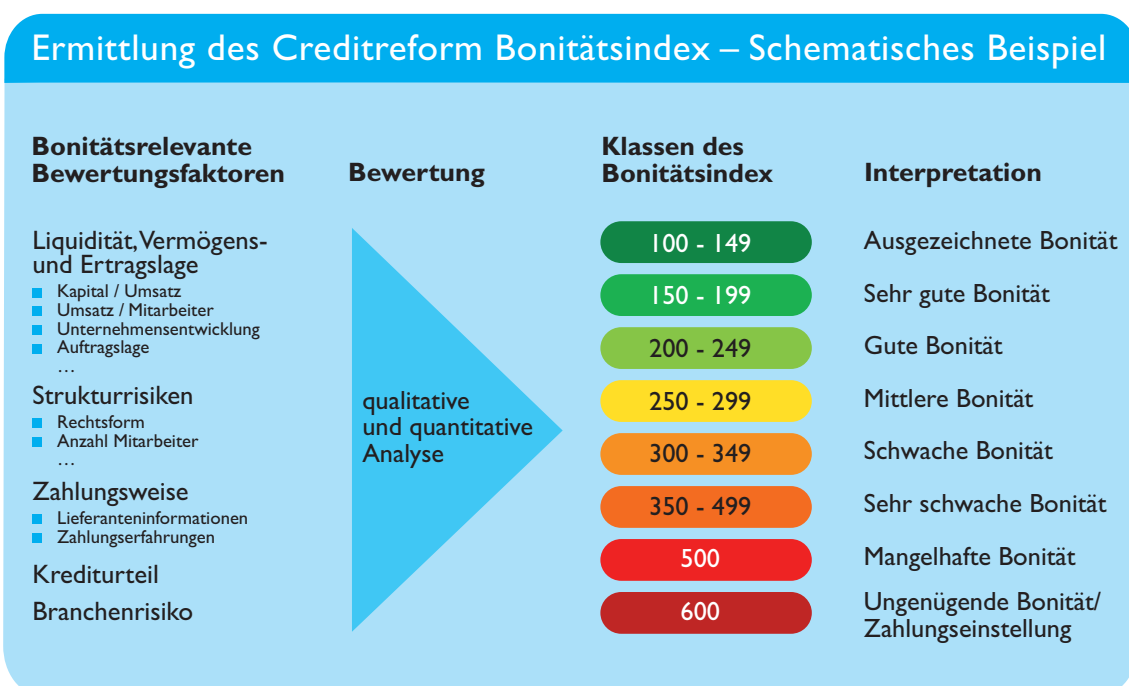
Ermittlung des Creditreform Bonitätsindex – Schematisches Beispiel

Bonitätsrelevante Bewertungsfaktoren

Liquidität, Vermögens- und Ertragslage
- Kapital / Umsatz
- Umsatz / Mitarbeiter
- Unternehmensentwicklung
- Auftragslage
…

Strukturrisiken
- Rechtsform
- Anzahl Mitarbeiter
…

Zahlungsweise
- Lieferanteninformationen
- Zahlungserfahrungen

Kreditturteil

Branchenrisiko

Bewertung

qualitative und quantitative Analyse

| Klassen des Bonitätsindex | Interpretation |
|---|---|
| 100 - 149 | Ausgezeichnete Bonität |
| 150 - 199 | Sehr gute Bonität |
| 200 - 249 | Gute Bonität |
| 250 - 299 | Mittlere Bonität |
| 300 - 349 | Schwache Bonität |
| 350 - 499 | Sehr schwache Bonität |
| 500 | Mangelhafte Bonität |
| 600 | Ungenügende Bonität/ Zahlungseinstellung |